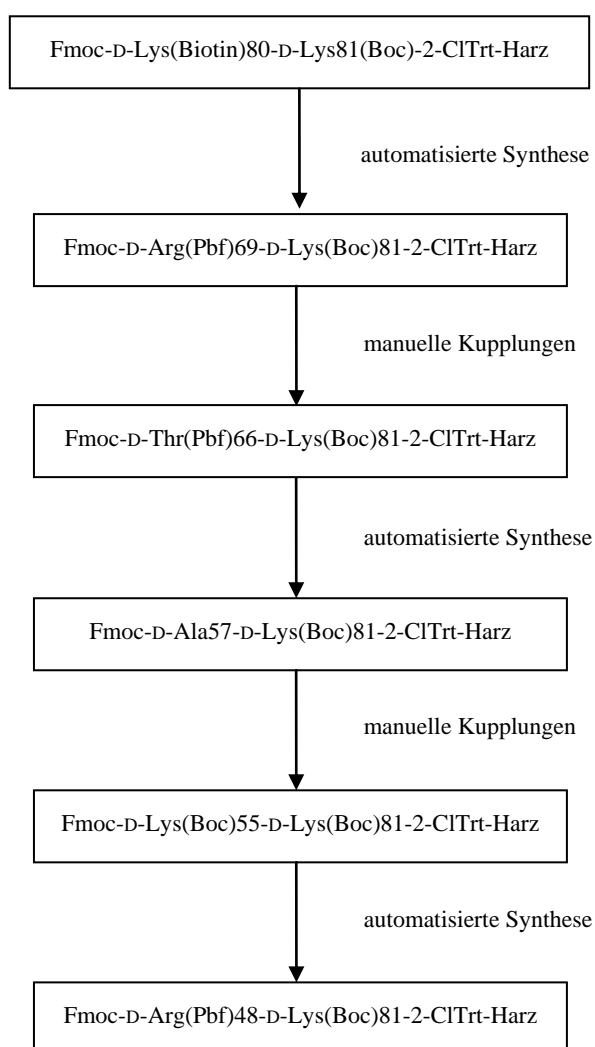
Fmoc-D-Lys(Biotin)80-D-Lys81(Boc)-2-ClTrt-Harz

automatisierte Synthese

Fmoc-D-Arg(Pbf)69-D-Lys(Boc)81-2-ClTrt-Harz

manuelle Kupplungen

Fmoc-D-Thr(Pbf)66-D-Lys(Boc)81-2-ClTrt-Harz

automatisierte Synthese

Fmoc-D-Ala57-D-Lys(Boc)81-2-ClTrt-Harz

manuelle Kupplungen

Fmoc-D-Lys(Boc)55-D-Lys(Boc)81-2-ClTrt-Harz

automatisierte Synthese

Fmoc-D-Arg(Pbf)48-D-Lys(Boc)81-2-ClTrt-Harz